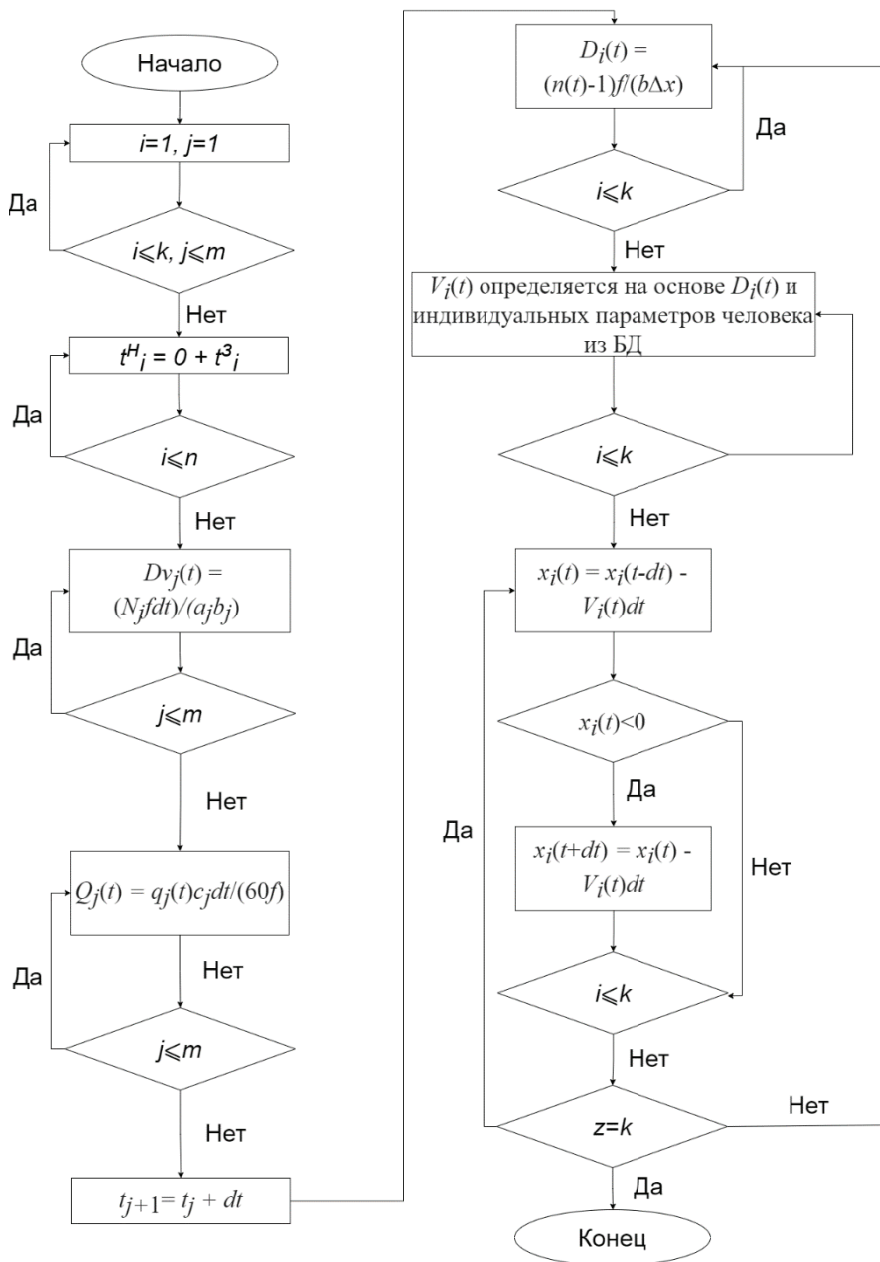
Начало

$i=1, j=1$

Да

$i \leqslant k, j \leqslant m$

Нет

$t^{Н}_{i} = 0 + t^{З}_{i}$

Да

$i \leqslant n$

Нет

$Dv_j(t) = (N_j f dt)/(a_j b_j)$

Да

$j \leqslant m$

Нет

$Q_j(t) = q_j(t) c_j dt/(60f)$

Да

Нет

$j \leqslant m$

Нет

$t_{j+1} = t_j + dt$

$D_i(t) = (n(t)-1)f/(b\Delta x)$

Да

$i \leqslant k$

Нет

$V_i(t)$ определяется на основе $D_i(t)$ и индивидуальных параметров человека из БД

$i \leqslant k$

Нет

$x_i(t) = x_i(t-dt) - V_i(t)dt$

$x_i(t)<0$

Да

Да

$x_i(t+dt) = x_i(t) - V_i(t)dt$

Нет

$i \leqslant k$

Нет

$z=k$

Нет

Да

Конец